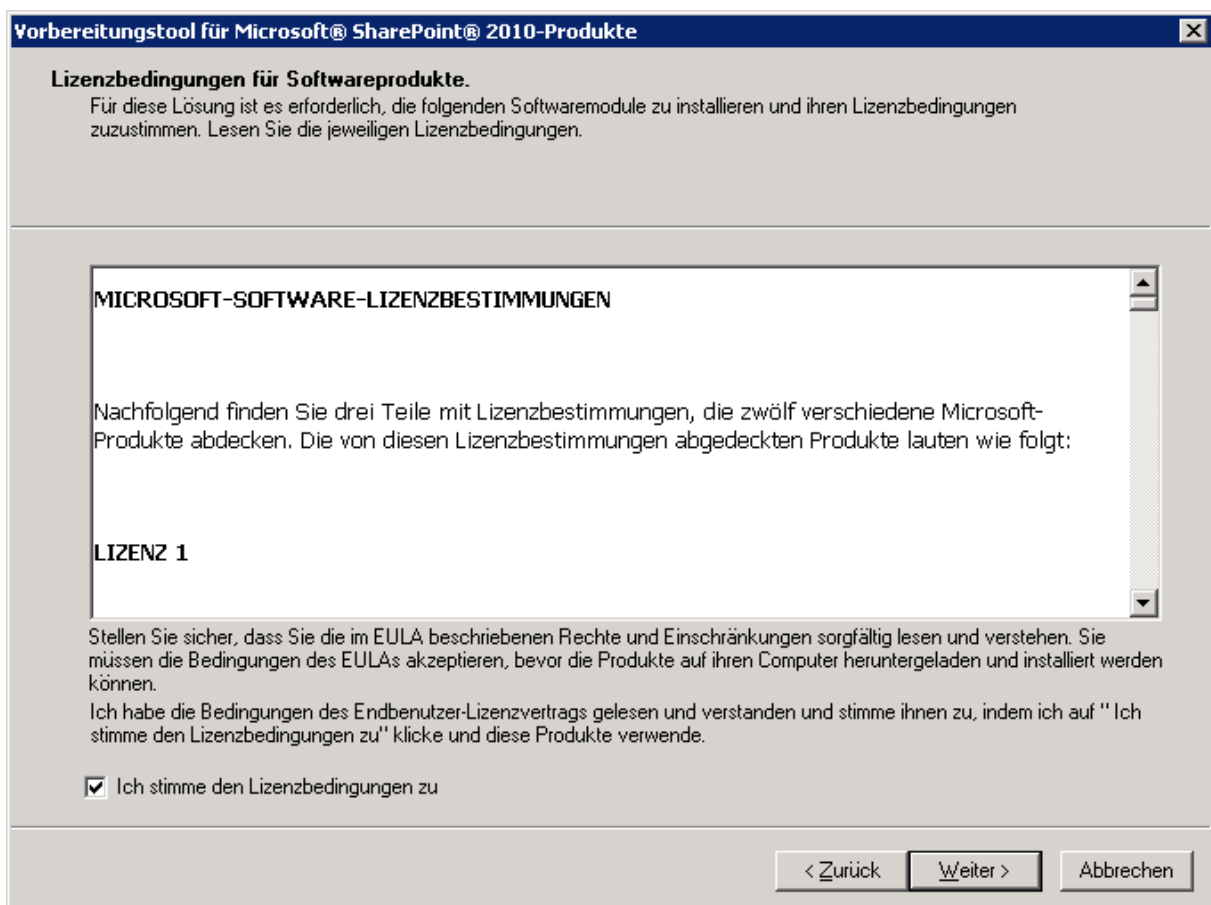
Vorbereitungstool für Microsoft® SharePoint® 2010-Produkte

Lizenzbedingungen für Softwareprodukte.

Für diese Lösung ist es erforderlich, die folgenden Softwaremodule zu installieren und ihren Lizenzbedingungen zuzustimmen. Lesen Sie die jeweiligen Lizenzbedingungen.

MICROSOFT-SOFTWARE-LIZENZBESTIMMUNGEN

Nachfolgend finden Sie drei Teile mit Lizenzbestimmungen, die zwölf verschiedene Microsoft-Produkte abdecken. Die von diesen Lizenzbestimmungen abgedeckten Produkte lauten wie folgt:

LIZENZ 1

Stellen Sie sicher, dass Sie die im EULA beschriebenen Rechte und Einschränkungen sorgfältig lesen und verstehen. Sie müssen die Bedingungen des EULAs akzeptieren, bevor die Produkte auf ihren Computer heruntergeladen und installiert werden können.

Ich habe die Bedingungen des Endbenutzer-Lizenzvertrags gelesen und verstanden und stimme ihnen zu, indem ich auf " Ich stimme den Lizenzbedingungen zu" klicke und diese Produkte verwende.

Ich stimme den Lizenzbedingungen zu

< Zurück

Weiter >

Abbrechen